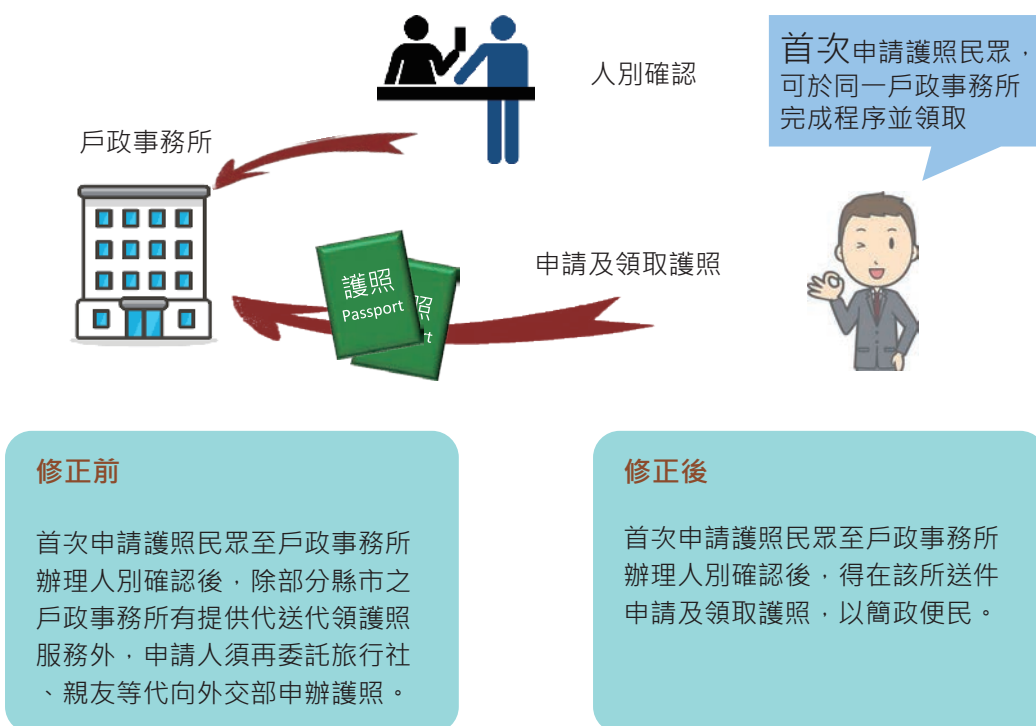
人別確認

首次申請護照民眾，可於同一戶政事務所完成程序並領取

戶政事務所

護照
Passport

申請及領取護照

修正前

首次申請護照民眾至戶政事務所辦理人別確認後，除部分縣市之戶政事務所有提供代送代領護照服務外，申請人須再委託旅行社、親友等代向外交部申辦護照。

修正後

首次申請護照民眾至戶政事務所辦理人別確認後，得在該所送件申請及領取護照，以簡政便民。